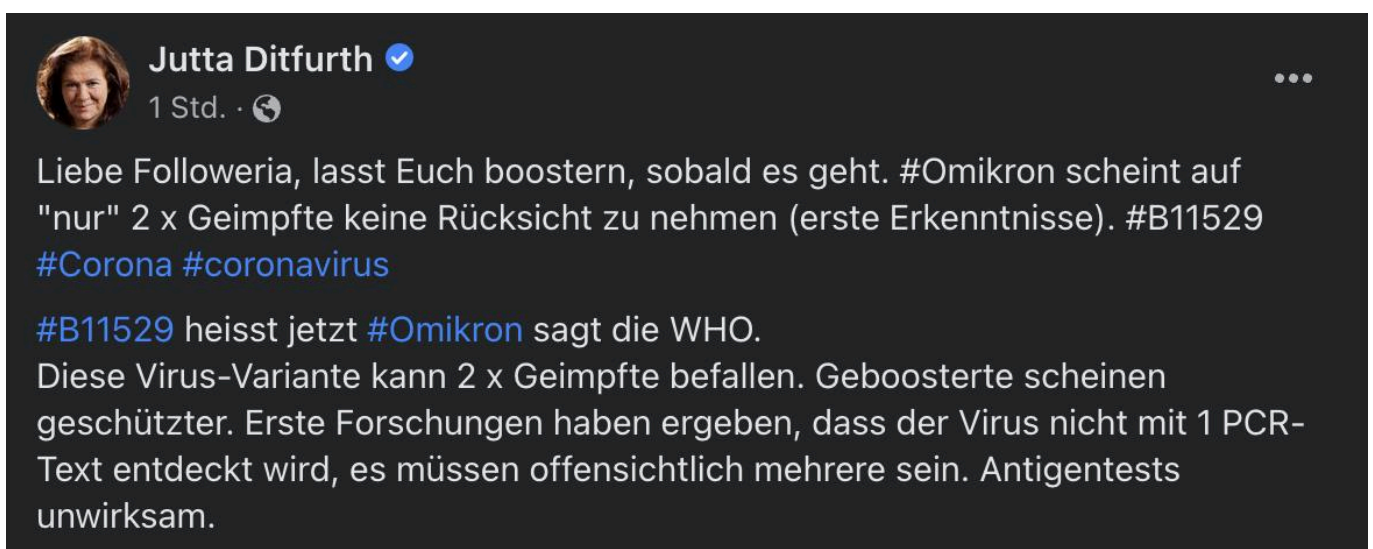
Jutta Ditfurth
1 Std. ·

Liebe Followeria, lasst Euch boostern, sobald es geht. #Omikron scheint auf "nur" 2 x Geimpfte keine Rücksicht zu nehmen (erste Erkenntnisse). #B11529 #Corona #coronavirus

#B11529 heisst jetzt #Omikron sagt die WHO.
Diese Virus-Variante kann 2 x Geimpfte befallen. Geboosterte scheinen geschützter. Erste Forschungen haben ergeben, dass der Virus nicht mit 1 PCR-Text entdeckt wird, es müssen offensichtlich mehrere sein. Antigentests unwirksam.